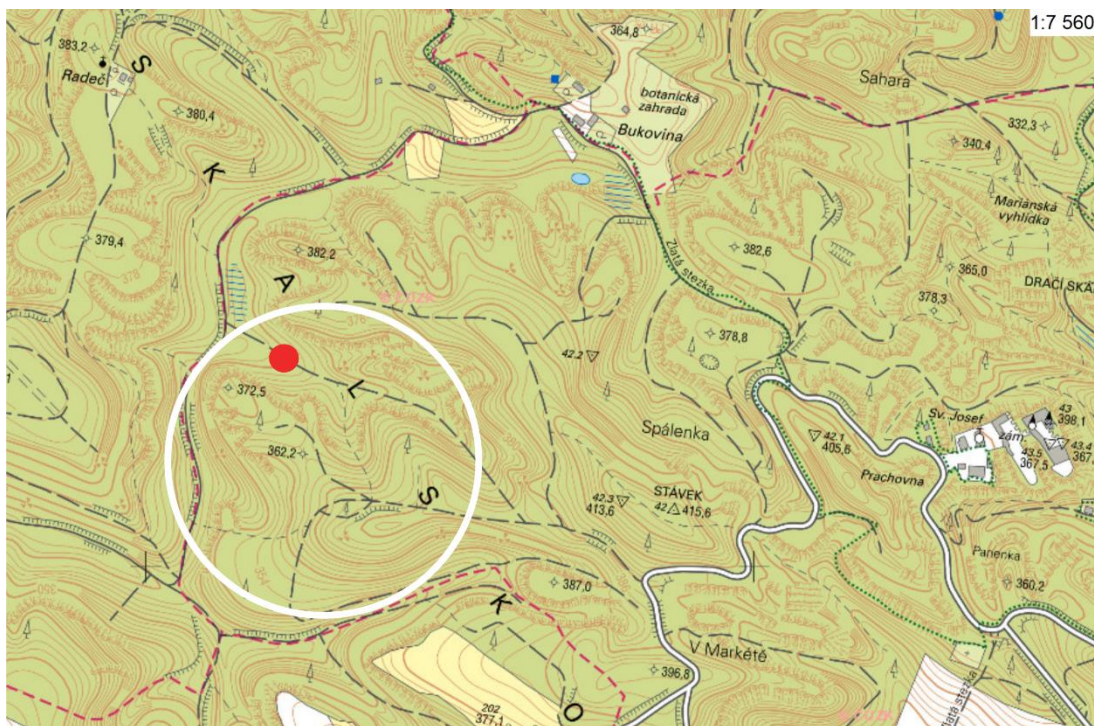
1:7 560

383,2
Radeč
S
380,4
K
379,4
382,2
A
L
372,5
362,2
S
K
O
364,8
botanická zahrada
Bukovina
Zlatá stezka
382,6
378,8
42,2
Spálenka
42,3
413,6
STÁVEK
42
415,6
387,0
V Markétě
396,8
202
377,1
Sahara
332,3
340,4
Mariánská vyhlídka
365,0
378,3
DRAČÍ SKÁ
Sv. Josef
zám.
43
398,1
43,4
367
43,5
367,5
42,1
405,6
Prachovna
Paňenka
360,2